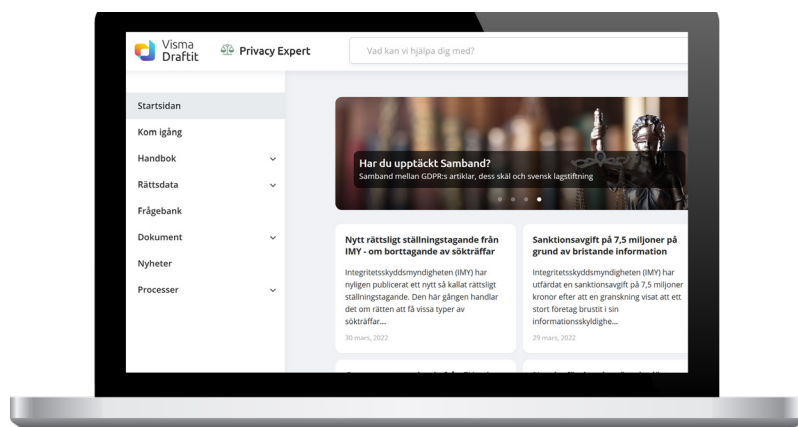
Visma Draftit

Privacy Expert

Vad kan vi hjälpa dig med?

Startsidan

Kom igång

Handbok

Rättsdata

Frågebank

Dokument

Nyheter

Processer

Har du upptäckt Samband?

Samband mellan GDPR:s artiklar, dess skäl och svensk lagstiftning

Nytt rättsligt ställningstagande från IMY - om borttagande av sökträffar

Integritetsskyddsmyndigheten (IMY) har nyligen publicerat ett nytt så kallat rättsligt ställningstagande. Den här gången handlar det om rätten att få vissa typer av sökträffar...

30 mars, 2022

Sanktionsavgift på 7,5 miljoner på grund av bristande information

Integritetsskyddsmyndigheten (IMY) har utfärdat en sanktionsavgift på 7,5 miljoner kronor efter att en granskning visat att ett stort företag brustit i sin informationsskyldighe...

29 mars, 2022